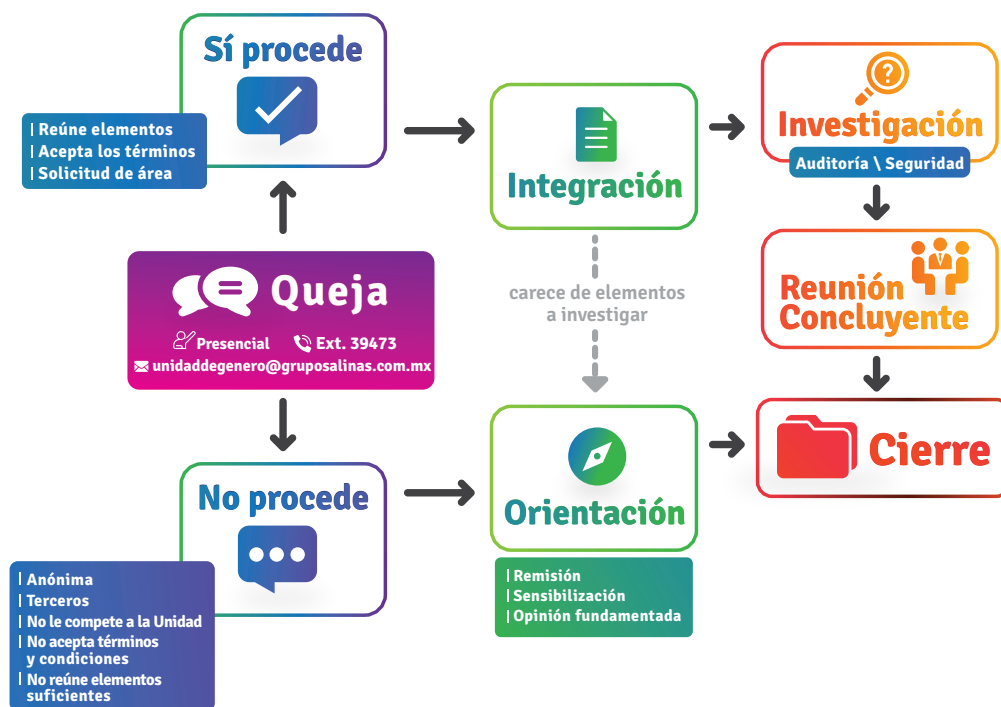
Sí procede

| Reúne elementos
| Acepta los términos
| Solicitud de área

Queja

Presencial Ext. 39473
unidaddegenero@gruposalinas.com.mx

No procede

| Anónima
| Terceros
| No le compete a la Unidad
| No acepta términos y condiciones
| No reúne elementos suficientes

Integración

carece de elementos a investigar

Orientación

| Remisión
| Sensibilización
| Opinión fundamentada

Investigación

Auditoría \ Seguridad

Reunión Concluyente

Cierre